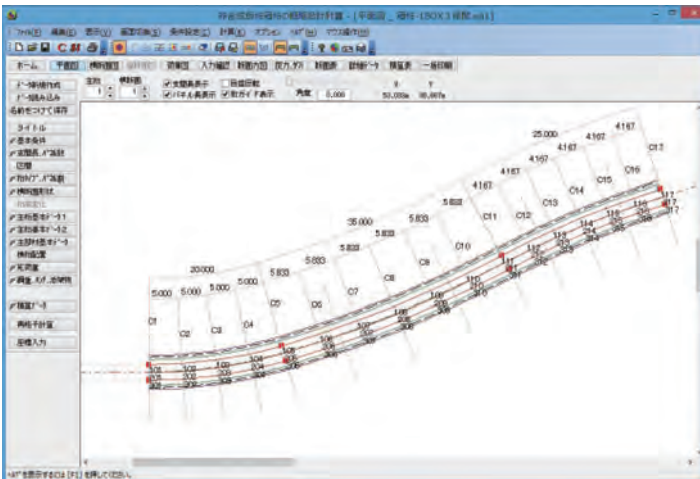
仲合成桁橋RC橋梁設計計算 - [平面図_ 橋梁-(BOX3 桁製.e81)]

ファイル(F) 編集(E) 表示(V) 画面切換(G) 条件設定(Z) 計算(C) オプション ヘルプ(H) マウス操作(M)

ホーム 平面図 横断面図 縦断面図 荷重図 入力確認 断面力図 反力,たわみ 断面図 詳細データ 照査表 一括印刷

データ新規作成
データ読み込み
名前をつけて保存
タイトル
基本条件
主桁長,パネル割
位置
主桁ウエブ,パネル割
横桁配置形状
横桁変化
主桁基本データ1
主桁基本データ2
主桁詳細データ3
横桁配置
床版厚
鋼重,ボルト,溶接数
指定データ
再桁チ計算
座標入力

主桁 1 横桁数 1
支間長表示 目盛回転
パネル長表示 数ガイド表示
角度 0.000
X 53.000m
Y 18.007m

C1 C2 C3 C4 C5 C6 C7 C8 C9 C10 C11 C12 C13 C14 C15 C16 C17
5.000 5.000 5.000 5.000
20.000
5.833 5.833 5.833 5.833 5.833 5.833
35.000
4.167 4.167 4.167 4.167 4.167 4.167
25.000

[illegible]